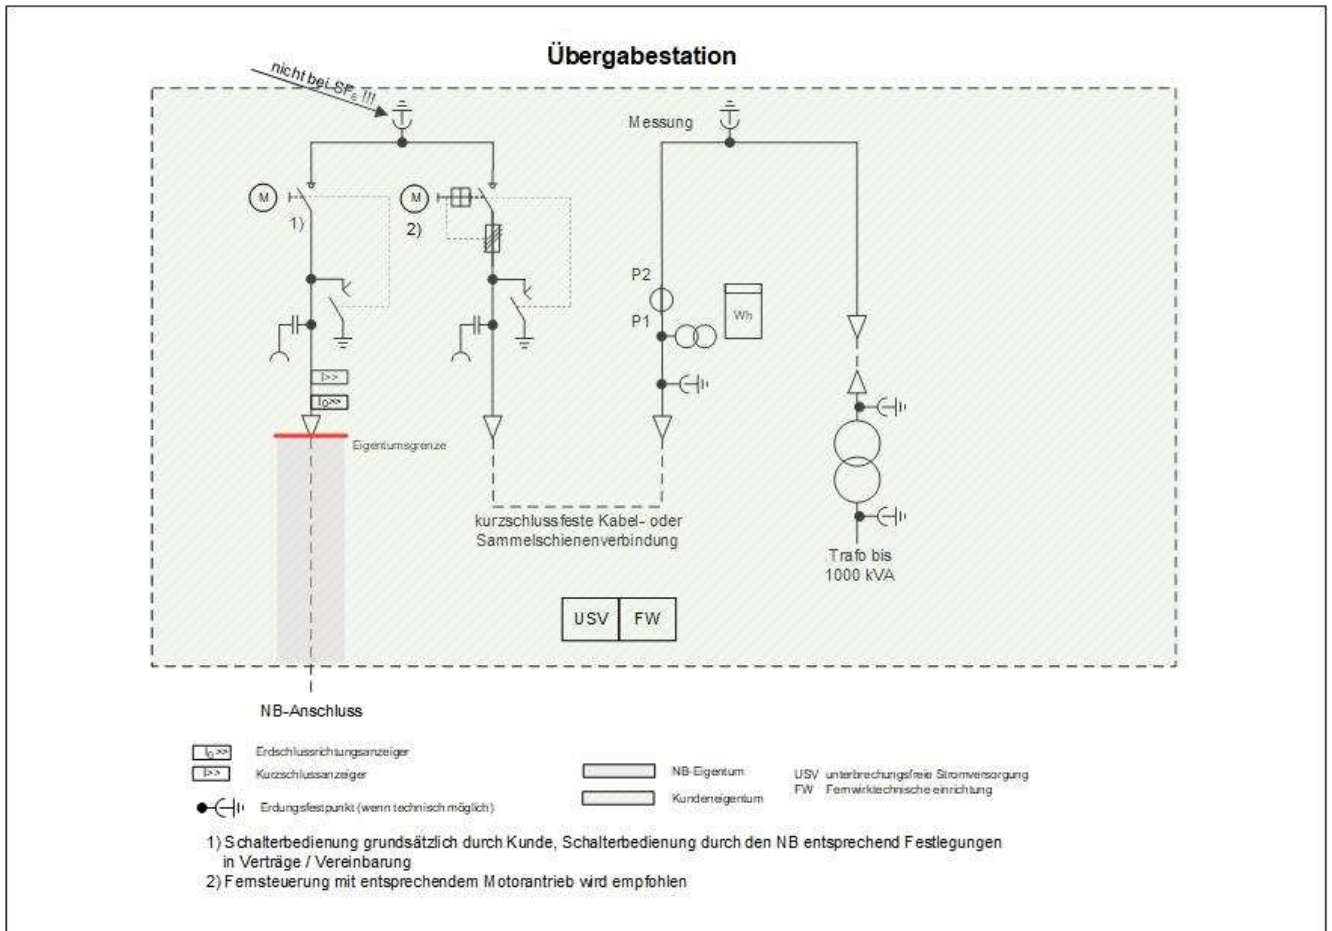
Übergabestation

nicht bei $SF_6$ !!!

Messung

M

1)

M

2)

P2

P1

Wh

I>>

I0>>

Eigentumsgrenze

kurzschlussfeste Kabel- oder Sammelschienenverbindung

Trafo bis 1000 kVA

USV

FW

NB-Anschluss

I0>> Erdschlussrichtungsanzeiger

I>> Kurzschlussanzeiger

Erdungsfestpunkt (wenn technisch möglich)

NB-Eigentum

Kundeneigentum

USV unterbrechungsfreie Stromversorgung

FW Fernwirktechnische einrichtung

1) Schalterbedienung grundsätzlich durch Kunde, Schalterbedienung durch den NB entsprechend Festlegungen in Verträge / Vereinbarung

2) Fernsteuerung mit entsprechendem Motorantrieb wird empfohlen